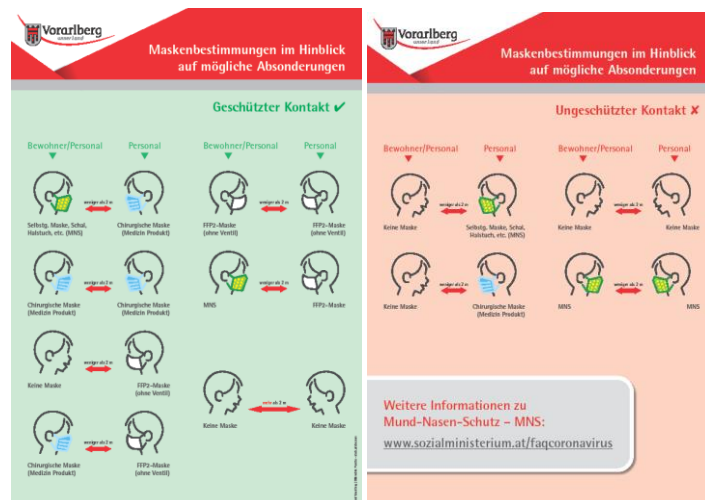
Vorarlberg unser Land

Maskenbestimmungen im Hinblick auf mögliche Absonderungen

Geschützter Kontakt ✔

Bewohner/Personal
Personal
Bewohner/Personal
Personal

weniger als 2 m
Selbstg. Maske, Schal, Halstuch, etc. (MNS)
Chirurgische Maske (Medizin Produkt)

weniger als 2 m
FFP2-Maske (ohne Ventil)
FFP2-Maske (ohne Ventil)

weniger als 2 m
Chirurgische Maske (Medizin Produkt)
Chirurgische Maske (Medizin Produkt)

weniger als 2 m
MNS
FFP2-Maske

weniger als 2 m
Keine Maske
FFP2-Maske (ohne Ventil)

mehr als 2 m
Keine Maske
Keine Maske

weniger als 2 m
Chirurgische Maske (Medizin Produkt)
FFP2-Maske (ohne Ventil)

Vorarlberg unser Land

Maskenbestimmungen im Hinblick auf mögliche Absonderungen

Ungeschützter Kontakt ✘

Bewohner/Personal
Personal
Bewohner/Personal
Personal

weniger als 2 m
Keine Maske
Selbstg. Maske, Schal, Halstuch, etc. (MNS)

weniger als 2 m
Keine Maske
Keine Maske

weniger als 2 m
Keine Maske
Chirurgische Maske (Medizin Produkt)

weniger als 2 m
MNS
MNS

Weitere Informationen zu Mund-Nasen-Schutz – MNS:
www.sozialministerium.at/faqcoronavirus